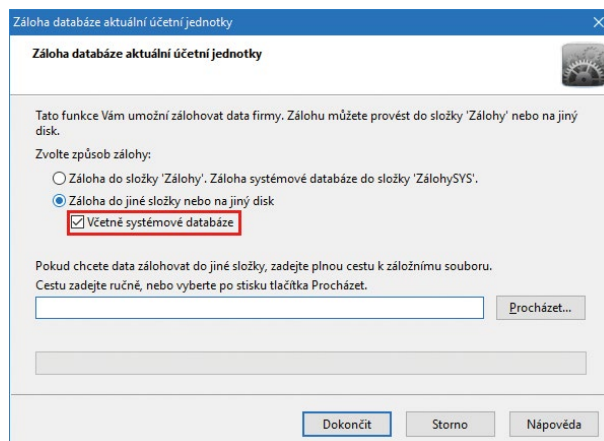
Záloha databáze aktuální účetní jednotky

Záloha databáze aktuální účetní jednotky

Tato funkce Vám umožní zálohovat data firmy. Zálohu můžete provést do složky 'Zálohy' nebo na jiný disk.

Zvolte způsob zálohy:

Záloha do složky 'Zálohy'. Záloha systémové databáze do složky 'ZálohySYS'.

Záloha do jiné složky nebo na jiný disk

Včetně systémové databáze

Pokud chcete data zálohovat do jiné složky, zadejte plnou cestu k záložnímu souboru.
Cestu zadejte ručně, nebo vyberte po stisku tlačítka Procházet.

Procházet...

Dokončit Storno Nápověda